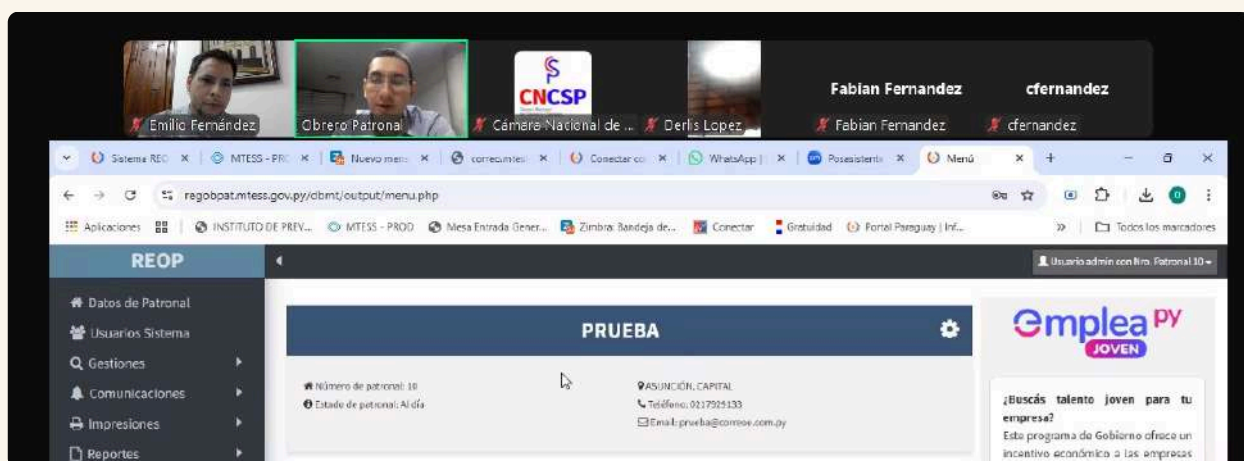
Emilio Fernández
Obrero Patronal
CNCSP
Cámara Nacional de ...
Derlis Lopez
Fabian Fernandez
Fabian Fernandez
cfernandez
cfernandez

Sistema REO × MTESS - PRO × Nuevo men × correo.mtess × Conectar co × WhatsApp × Posasistente × Menú × +

regobpat.mtess.gov.py/obmt/output/menu.php

Aplicaciones | INSTITUTO DE PREV... MTESS - PROD Mesa Entrada Gener... Zimbra: Bandeja de... Conectar Gratuidad Portal Paraguay | Inf... » Todos los marcadores

REOP
Usuario admin con Nro. Patronal 10

Datos de Patronal
Usuarios Sistema
Gestiones
Comunicaciones
Impresiones
Reportes

PRUEBA

Número de patronal: 10
Estado de patronal: Al día
ASUNCIÓN, CAPITAL
Teléfono: 0217325133
Email: prueba@correo.com.py

emplea PY
JOVEN

¿Buscás talento joven para tu empresa?
Este programa de Gobierno ofrece un incentivo económico a las empresas